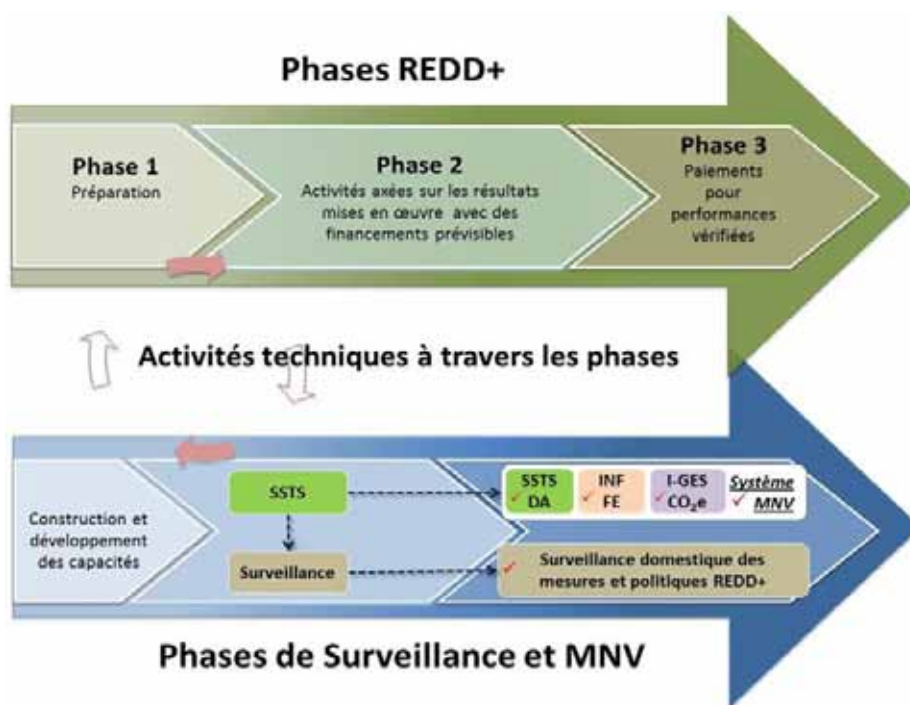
Phases REDD+

Phase 1
Préparation

Phase 2
Activités axées sur les résultats mises en œuvre avec des financements prévisibles

Phase 3
Paiements pour performances vérifiées

Activités techniques à travers les phases

Construction et développement des capacités

SSTS

Surveillance

SSTS
✓ DA

INF
✓ FE

I-GES
✓ $CO_2e$

Système
✓ MNV

✓ Surveillance domestique des mesures et politiques REDD+

Phases de Surveillance et MNV